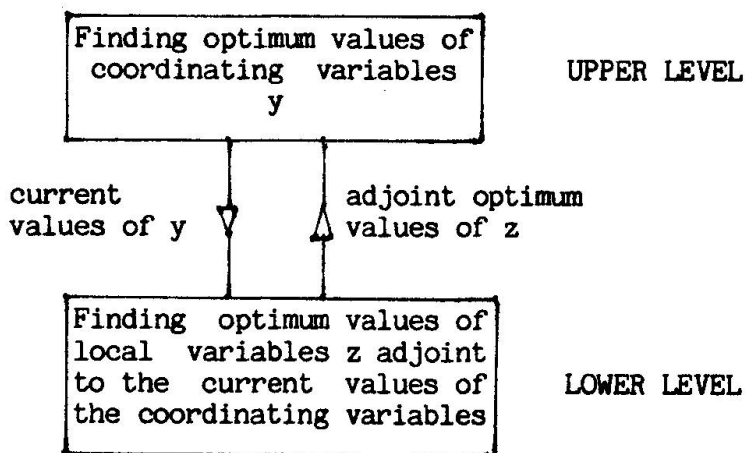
Finding optimum values of coordinating variables y

UPPER LEVEL

current values of y

adjoint optimum values of z

Finding optimum values of local variables z adjoint to the current values of the coordinating variables

LOWER LEVEL